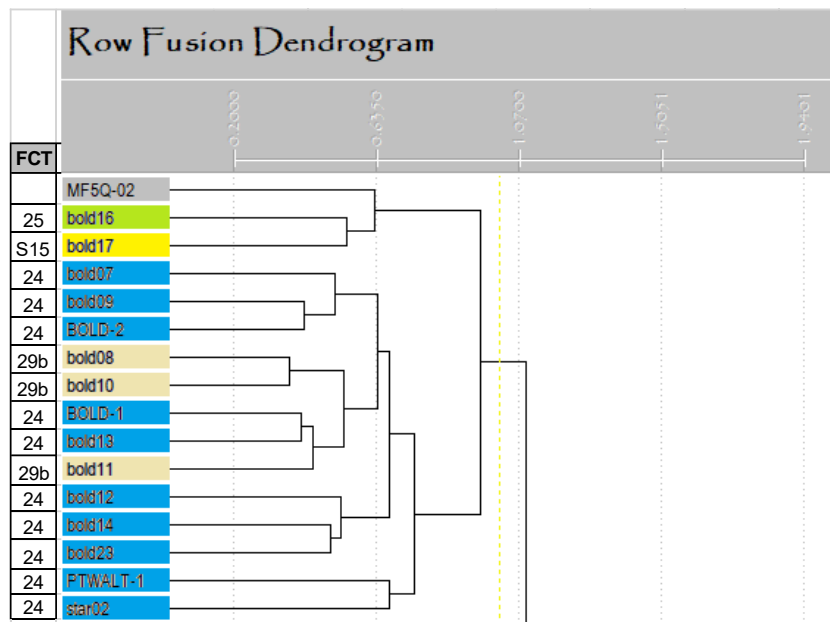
Row Fusion Dendrogram

0.2000
0.6350
1.0700
1.5051
1.9401

| FCT | |
|---|---|
| | MF5Q-02 |
| 25 | bold16 |
| S15 | bold17 |
| 24 | bold07 |
| 24 | bold09 |
| 24 | BOLD-2 |
| 29b | bold08 |
| 29b | bold10 |
| 24 | BOLD-1 |
| 24 | bold13 |
| 29b | bold11 |
| 24 | bold12 |
| 24 | bold14 |
| 24 | bold23 |
| 24 | PTWALT-1 |
| 24 | star02 |